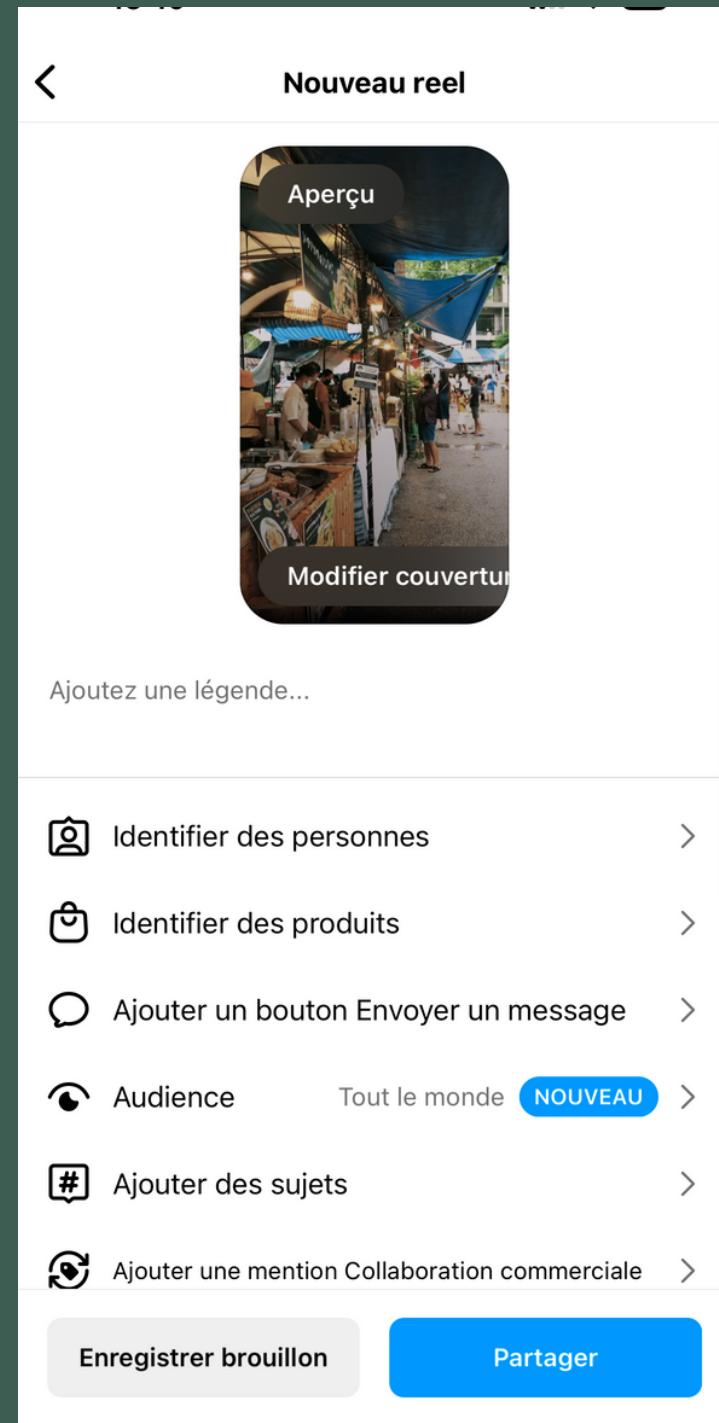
Nouveau reel

Aperçu

Modifier couvertu

Ajoutez une légende...

Identifier des personnes

Identifier des produits

Ajouter un bouton Envoyer un message

Audience Tout le monde NOUVEAU

Ajouter des sujets

Ajouter une mention Collaboration commerciale

Enregistrer brouillon

Partager